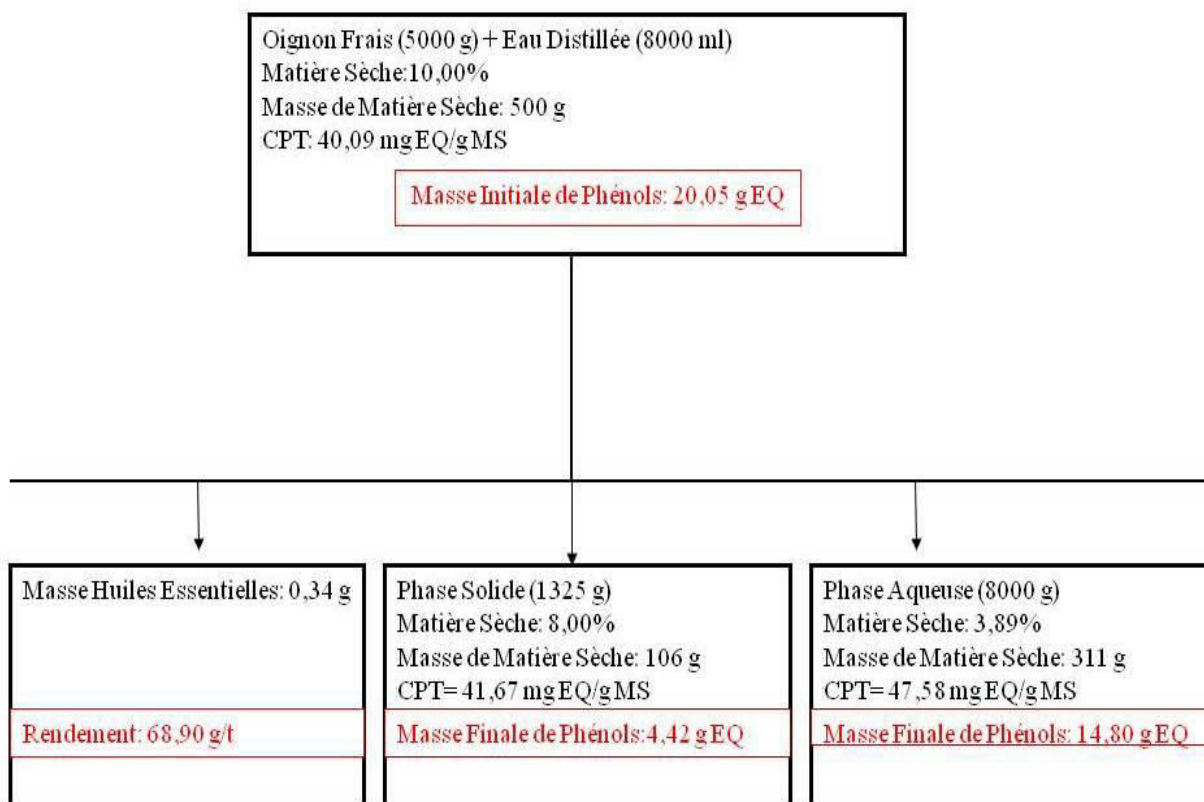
Oignon Frais (5000 g) + Eau Distillée (8000 ml)
Matière Sèche:10,00%
Masse de Matière Sèche: 500 g
CPT: 40,09 mg EQ/g MS

Masse Initiale de Phénols: 20,05 g EQ

Masse Huiles Essentielles: 0,34 g

Rendement: 68,90 g/t

Phase Solide (1325 g)
Matière Sèche: 8,00%
Masse de Matière Sèche: 106 g
CPT= 41,67 mg EQ/g MS

Masse Finale de Phénols:4,42 g EQ

Phase Aqueuse (8000 g)
Matière Sèche: 3,89%
Masse de Matière Sèche: 311 g
CPT= 47,58 mg EQ/g MS

Masse Finale de Phénols: 14,80 g EQ